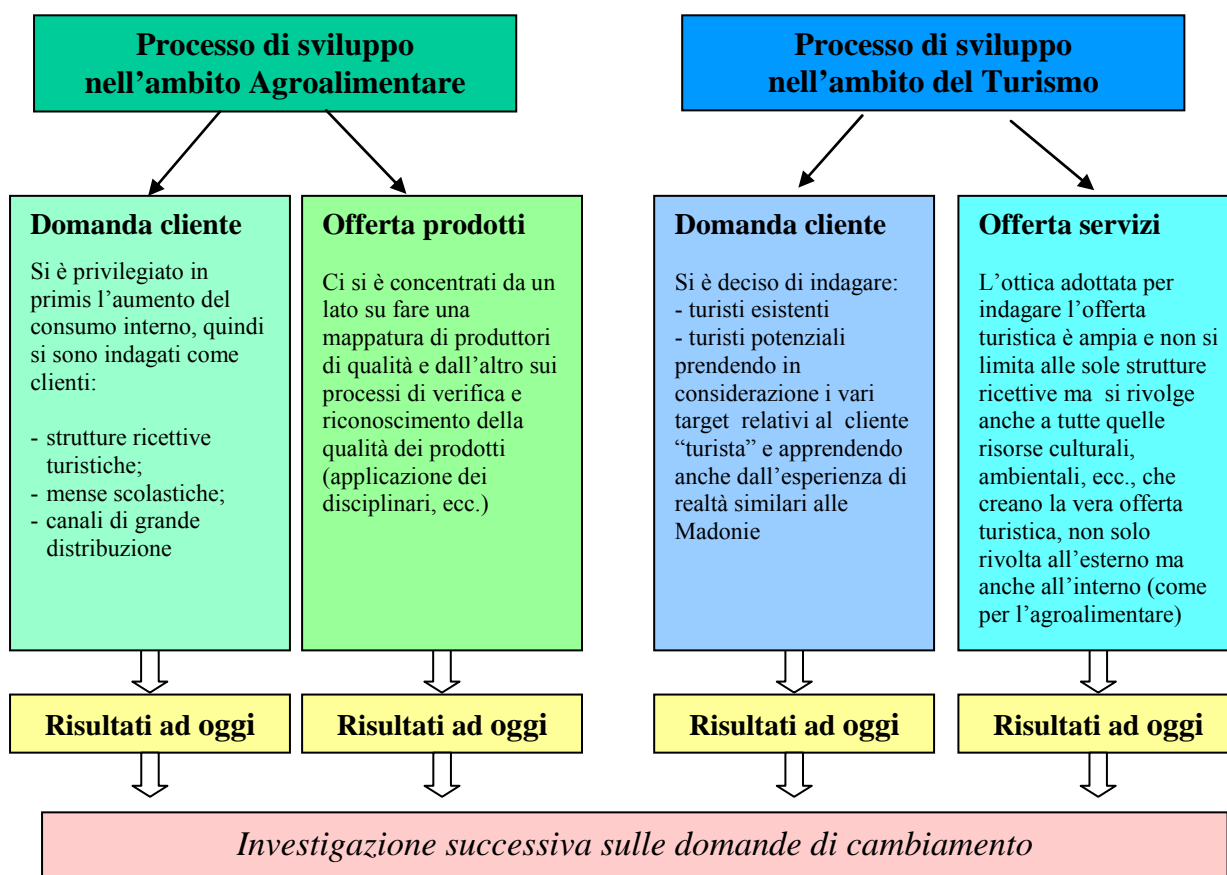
Processo di sviluppo nell'ambito Agroalimentare

Processo di sviluppo nell'ambito del Turismo

Domanda cliente

Si è privilegiato in primis l'aumento del consumo interno, quindi si sono indagati come clienti:

- strutture ricettive turistiche;
- mense scolastiche;
- canali di grande distribuzione

Offerta prodotti

Ci si è concentrati da un lato su fare una mappatura di produttori di qualità e dall'altro sui processi di verifica e riconoscimento della qualità dei prodotti (applicazione dei disciplinari, ecc.)

Domanda cliente

Si è deciso di indagare:
- turisti esistenti
- turisti potenziali
prendendo in considerazione i vari target relativi al cliente "turista" e apprendendo anche dall'esperienza di realtà similari alle Madonie

Offerta servizi

L'ottica adottata per indagare l'offerta turistica è ampia e non si limita alle sole strutture ricettive ma si rivolge anche a tutte quelle risorse culturali, ambientali, ecc., che creano la vera offerta turistica, non solo rivolta all'esterno ma anche all'interno (come per l'agroalimentare)

Risultati ad oggi

Risultati ad oggi

Risultati ad oggi

Risultati ad oggi

Investigazione successiva sulle domande di cambiamento